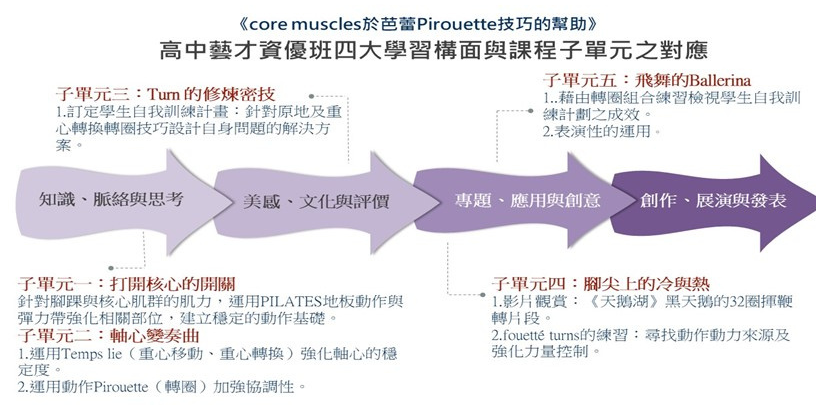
《core muscles於芭蕾Pirouette技巧的幫助》
高中藝才資優班四大學習構面與課程子單元之對應

子單元三：Turn 的修煉密技
1.訂定學生自我訓練計畫：針對原地及重心轉換轉圈技巧設計自身問題的解決方案。

子單元五：飛舞的Ballerina
1..藉由轉圈組合練習檢視學生自我訓練計劃之成效。
2.表演性的運用。

知識、脈絡與思考

美感、文化與評價

專題、應用與創意

創作、展演與發表

子單元一：打開核心的開關
針對腳踝與核心肌群的肌力，運用PILATES地板動作與彈力帶強化相關部位，建立穩定的動作基礎。

子單元二：軸心變奏曲
1.運用Temps lie（重心移動、重心轉換）強化軸心的穩定度。
2.運用動作Pirouette（轉圈）加強協調性。

子單元四：腳尖上的冷與熱
1.影片觀賞：《天鵝湖》黑天鵝的32圈揮鞭轉片段。
2.fouetté turns的練習：尋找動作動力來源及強化力量控制。